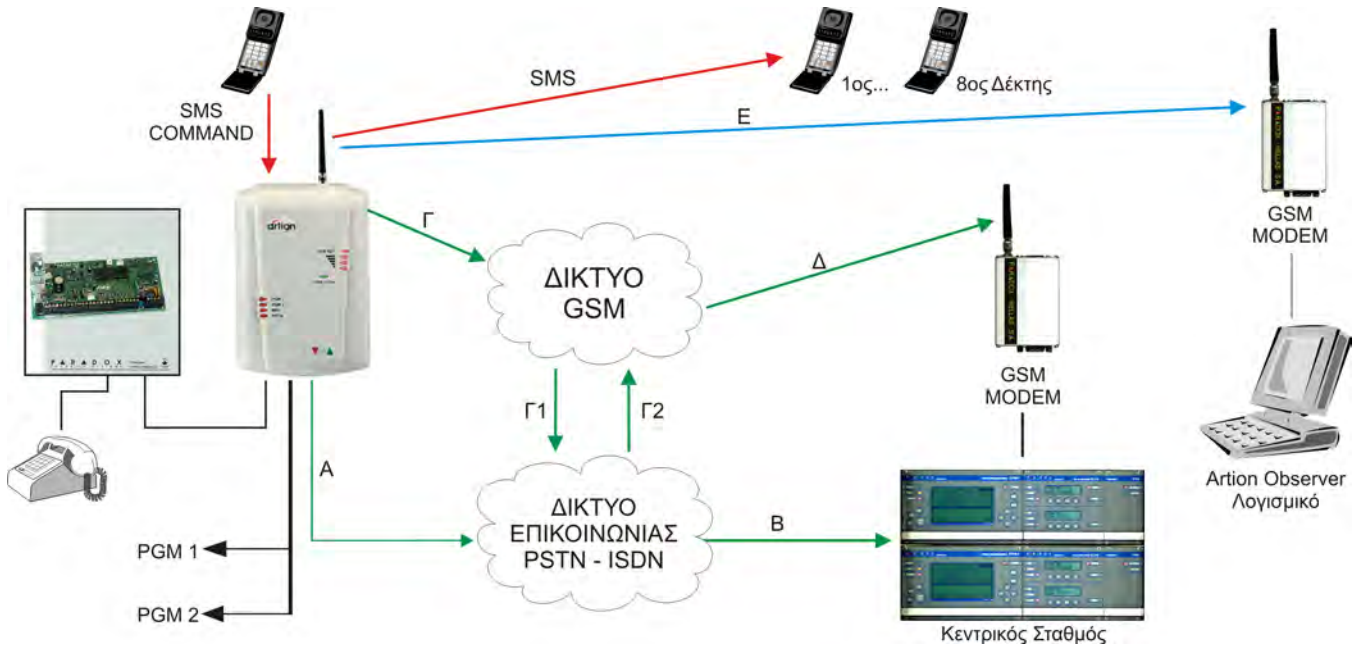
SMS COMMAND

SMS

1ος... 8ος Δέκτης

Ε

artion

Γ

ΔΙΚΤΥΟ GSM

Δ

GSM MODEM

GSM MODEM

PARADOX

Γ1

Γ2

Α

ΔΙΚΤΥΟ ΕΠΙΚΟΙΝΩΝΙΑΣ PSTN - ISDN

Β

PGM 1

PGM 2

Κεντρικός Σταθμός

Artion Observer Λογισμικό